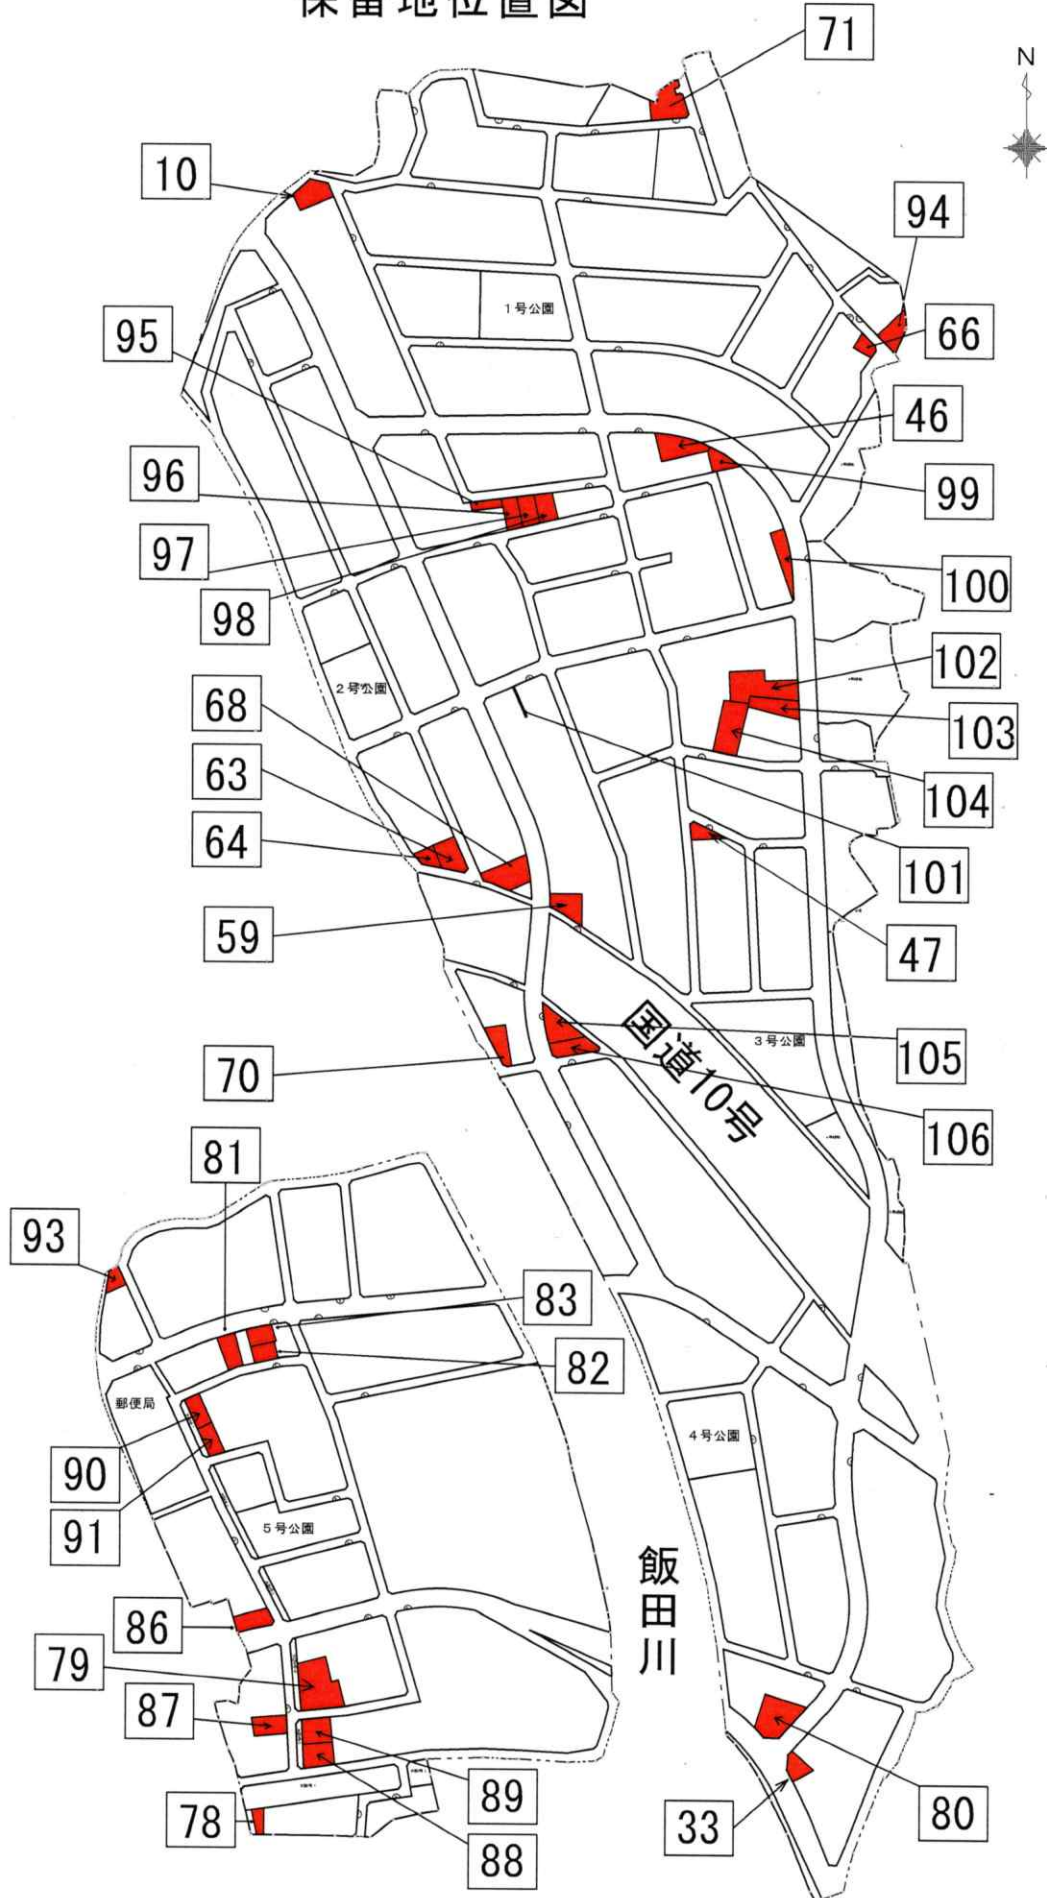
保留地位置図

N

71

10

94

66

1号公園

95

46

96

99

97

100

98

102

2号公園

68

103

63

104

64

101

59

47

105

3号公園

70

国道10号

106

81

93

83

82

郵便局

4号公園

90

91

5号公園

飯田川

86

79

87

89

80

78

33

88